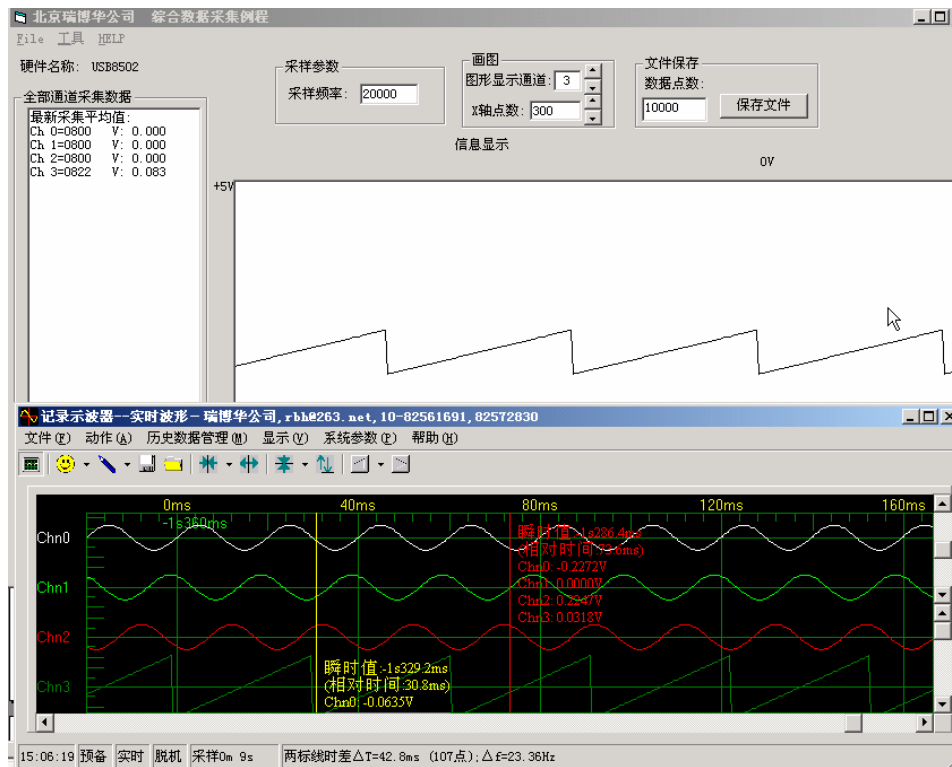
北京瑞博华公司　综合数据采集例程

File　工具　HELP

硬件名称:　USB8502

采样参数
采样频率: 20000

画图
图形显示通道: 3
X轴点数: 300

文件保存
数据点数:
10000
保存文件

信息显示

0V

全部通道采集数据
最新采集平均值:
Ch 0=0800　V: 0.000
Ch 1=0800　V: 0.000
Ch 2=0800　V: 0.000
Ch 3=0822　V: 0.083

+5V

记录示波器--实时波形－瑞博华公司,rbh@263.net,10-82561691,82572830

文件(F)　动作(A)　历史数据管理(M)　显示(V)　系统参数(P)　帮助(H)

0ms　40ms　80ms　120ms　160ms

-1s360ms

Chn0
Chn1
Chn2
Chn3

瞬时值:-1s286.4ms
(相对时间:73.6ms)
Chn0: -0.2272V
Chn1: 0.0000V
Chn2: 0.2247V
Chn3: 0.0318V

瞬时值:-1s329.2ms
(相对时间:30.8ms)
Chn0: -0.0635V

15:06:19　预备　实时　脱机　采样0m 9s　两标线时差△T=42.8ms (107点);△f=23.36Hz